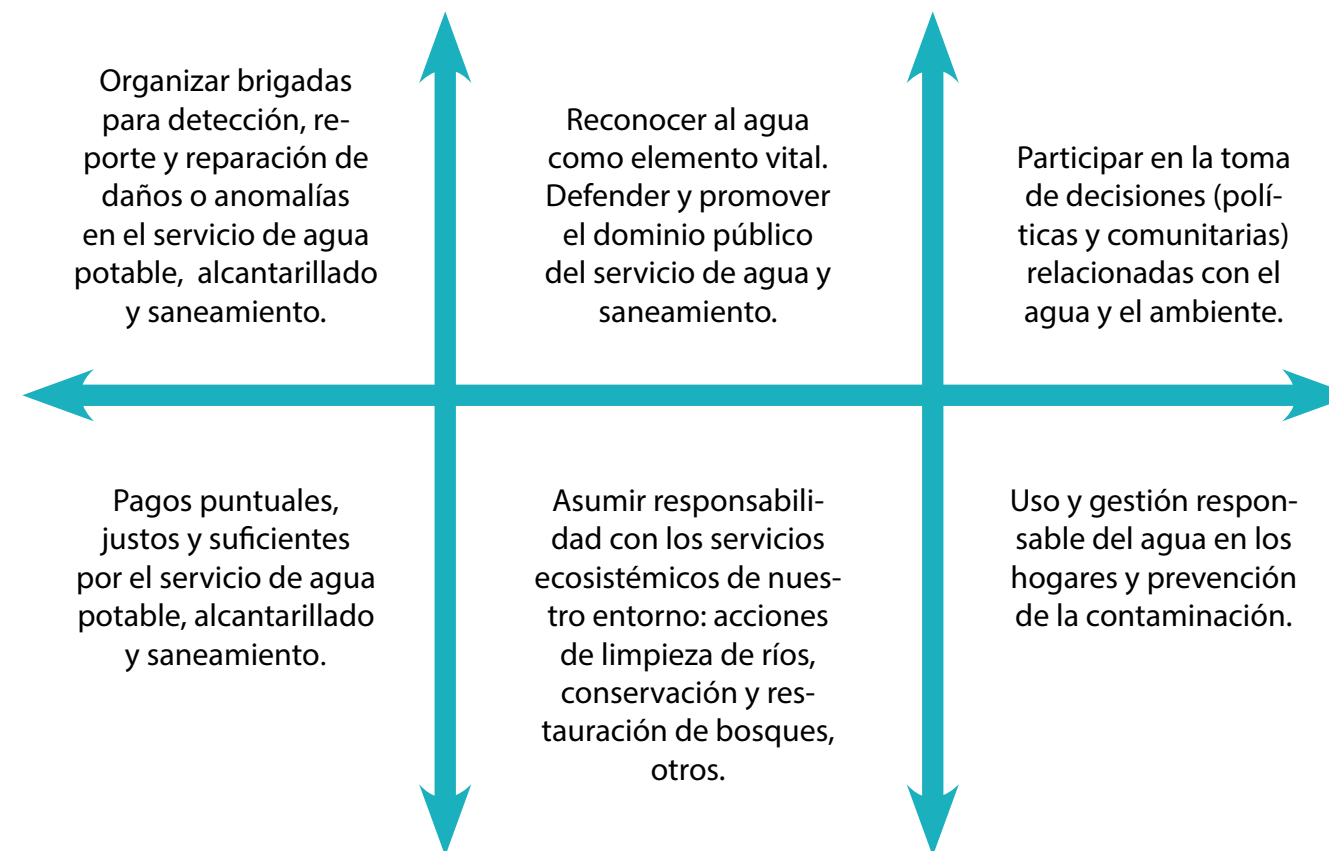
Organizar brigadas para detección, reporte y reparación de daños o anomalías en el servicio de agua potable, alcantarillado y saneamiento.

Reconocer al agua como elemento vital. Defender y promover el dominio público del servicio de agua y saneamiento.

Participar en la toma de decisiones (políticas y comunitarias) relacionadas con el agua y el ambiente.

Pagos puntuales, justos y suficientes por el servicio de agua potable, alcantarillado y saneamiento.

Asumir responsabilidad con los servicios ecosistémicos de nuestro entorno: acciones de limpieza de ríos, conservación y restauración de bosques, otros.

Uso y gestión responsable del agua en los hogares y prevención de la contaminación.